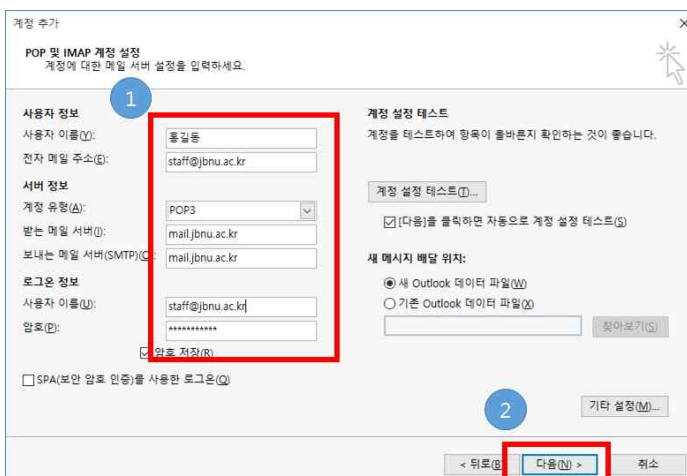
계정 추가

POP 및 IMAP 계정 설정
계정에 대한 메일 서버 설정을 입력하세요.

1

사용자 정보
사용자 이름(Y): 홍길동
전자 메일 주소(E): staff@jbnu.ac.kr
서버 정보
계정 유형(A): POP3
받는 메일 서버(I): mail.jbnu.ac.kr
보내는 메일 서버(SMTP)(O): mail.jbnu.ac.kr
로그온 정보
사용자 이름(U): staff@jbnu.ac.kr
암호(P): ***********
☑ 암호 저장(R)
☐ SPA(보안 암호 인증)를 사용한 로그온(Q)

계정 설정 테스트
계정을 테스트하여 항목이 올바른지 확인하는 것이 좋습니다.

계정 설정 테스트(T)...
☑ [다음]을 클릭하면 자동으로 계정 설정 테스트(S)

새 메시지 배달 위치:
◉ 새 Outlook 데이터 파일(W)
○ 기존 Outlook 데이터 파일(X)
찾아보기(S)

2

기타 설정(M)...

< 뒤로(B) 다음(N) > 취소